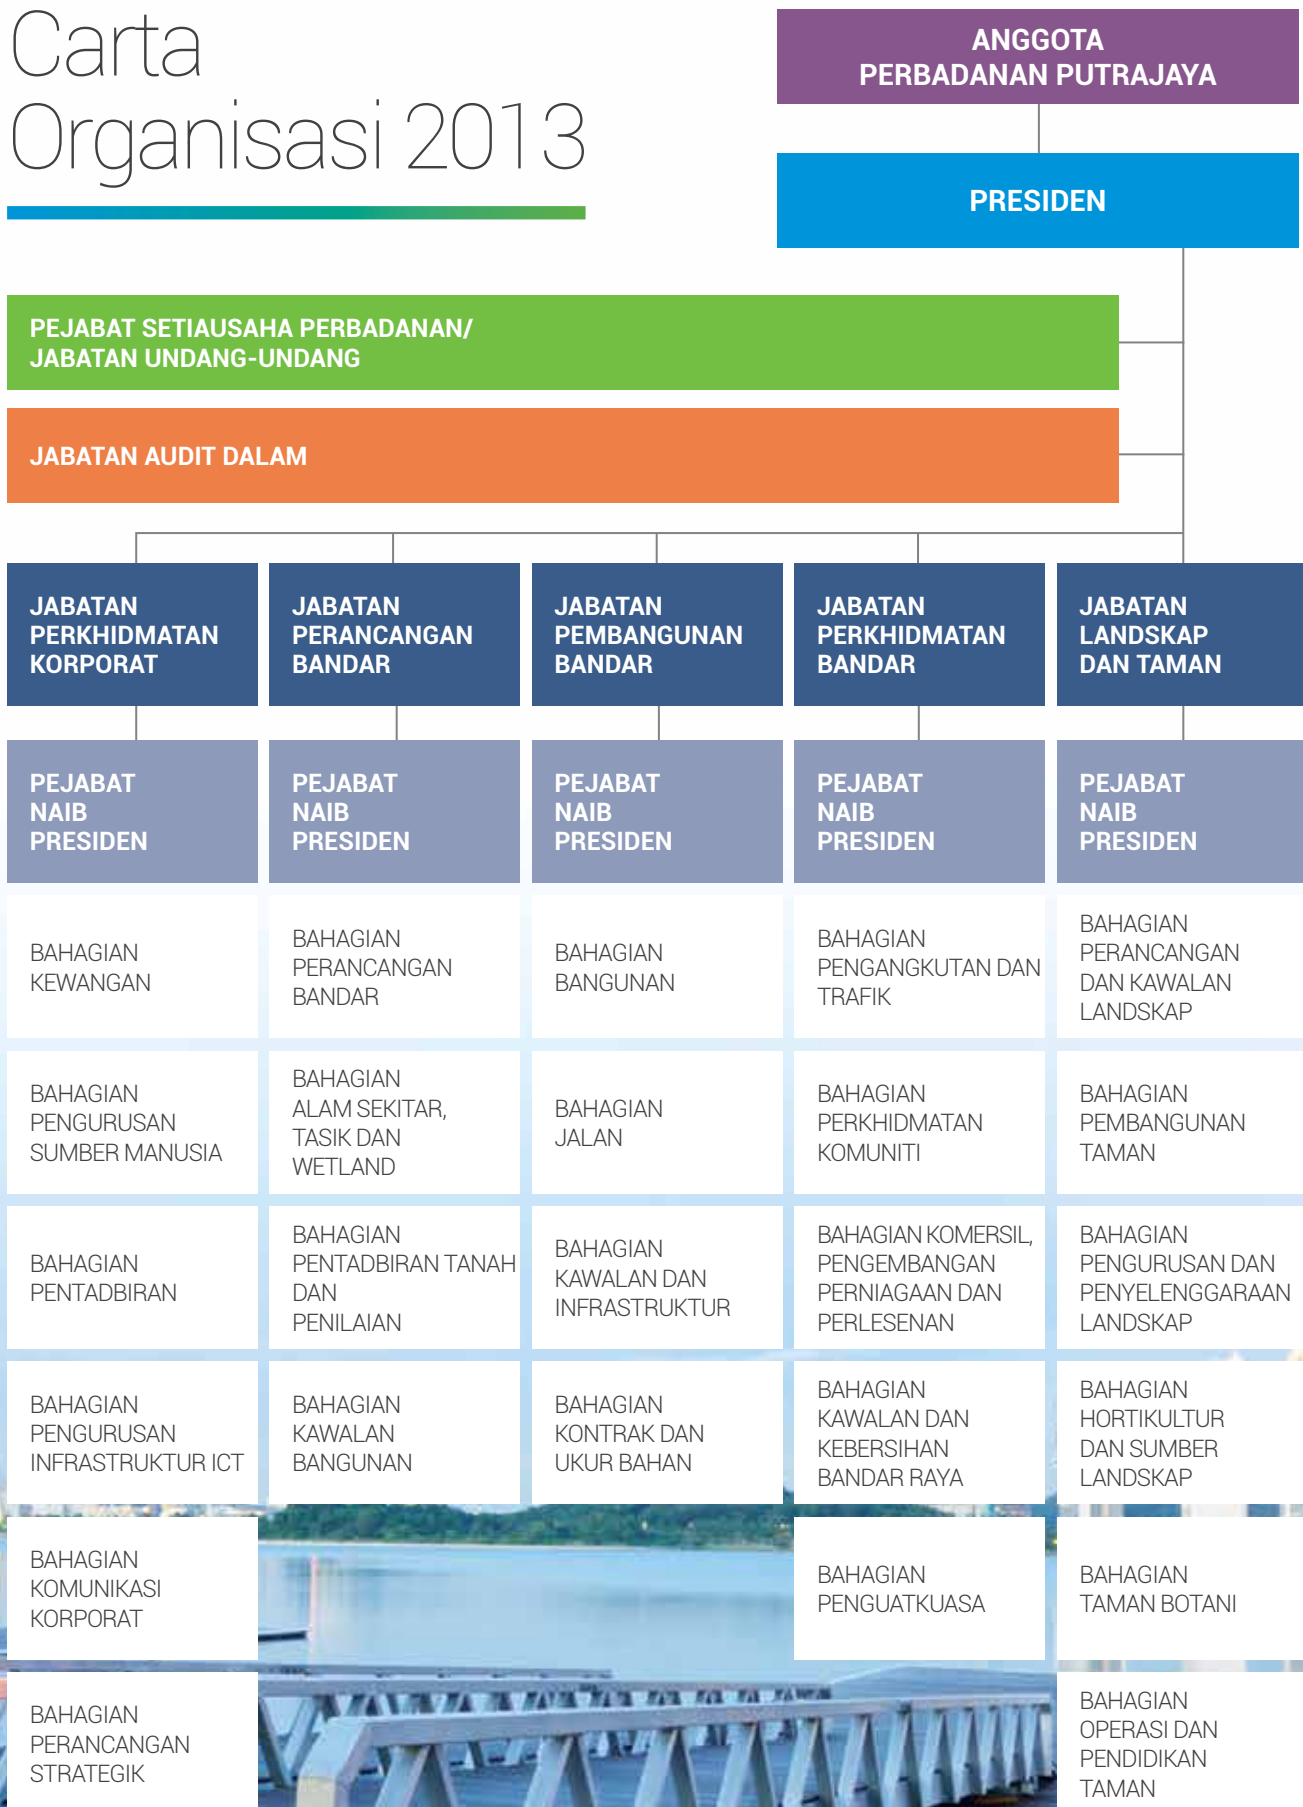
Carta Organisasi 2013

ANGGOTA PERBADANAN PUTRAJAYA

PRESIDEN

PEJABAT SETIAUSAHA PERBADANAN/ JABATAN UNDANG-UNDANG

JABATAN AUDIT DALAM

JABATAN PERKHIDMATAN KORPORAT

PEJABAT NAIB PRESIDEN

BAHAGIAN KEWANGAN

BAHAGIAN PENGURUSAN SUMBER MANUSIA

BAHAGIAN PENTADBIRAN

BAHAGIAN PENGURUSAN INFRASTRUKTUR ICT

BAHAGIAN KOMUNIKASI KORPORAT

BAHAGIAN PERANCANGAN STRATEGIK

JABATAN PERANCANGAN BANDAR

PEJABAT NAIB PRESIDEN

BAHAGIAN PERANCANGAN BANDAR

BAHAGIAN ALAM SEKITAR, TASIK DAN WETLAND

BAHAGIAN PENTADBIRAN TANAH DAN PENILAIAN

BAHAGIAN KAWALAN BANGUNAN

JABATAN PEMBANGUNAN BANDAR

PEJABAT NAIB PRESIDEN

BAHAGIAN BANGUNAN

BAHAGIAN JALAN

BAHAGIAN KAWALAN DAN INFRASTRUKTUR

BAHAGIAN KONTRAK DAN UKUR BAHAN

JABATAN PERKHIDMATAN BANDAR

PEJABAT NAIB PRESIDEN

BAHAGIAN PENGANGKUTAN DAN TRAFIK

BAHAGIAN PERKHIDMATAN KOMUNITI

BAHAGIAN KOMERSIL, PENGEMBANGAN PERNIAGAAN DAN PERLESENAN

BAHAGIAN KAWALAN DAN KEBERSIHAN BANDAR RAYA

BAHAGIAN PENGUATKUASA

JABATAN LANDSKAP DAN TAMAN

PEJABAT NAIB PRESIDEN

BAHAGIAN PERANCANGAN DAN KAWALAN LANDSKAP

BAHAGIAN PEMBANGUNAN TAMAN

BAHAGIAN PENGURUSAN DAN PENYELENGGARAAN LANDSKAP

BAHAGIAN HORTIKULTUR DAN SUMBER LANDSKAP

BAHAGIAN TAMAN BOTANI

BAHAGIAN OPERASI DAN PENDIDIKAN TAMAN